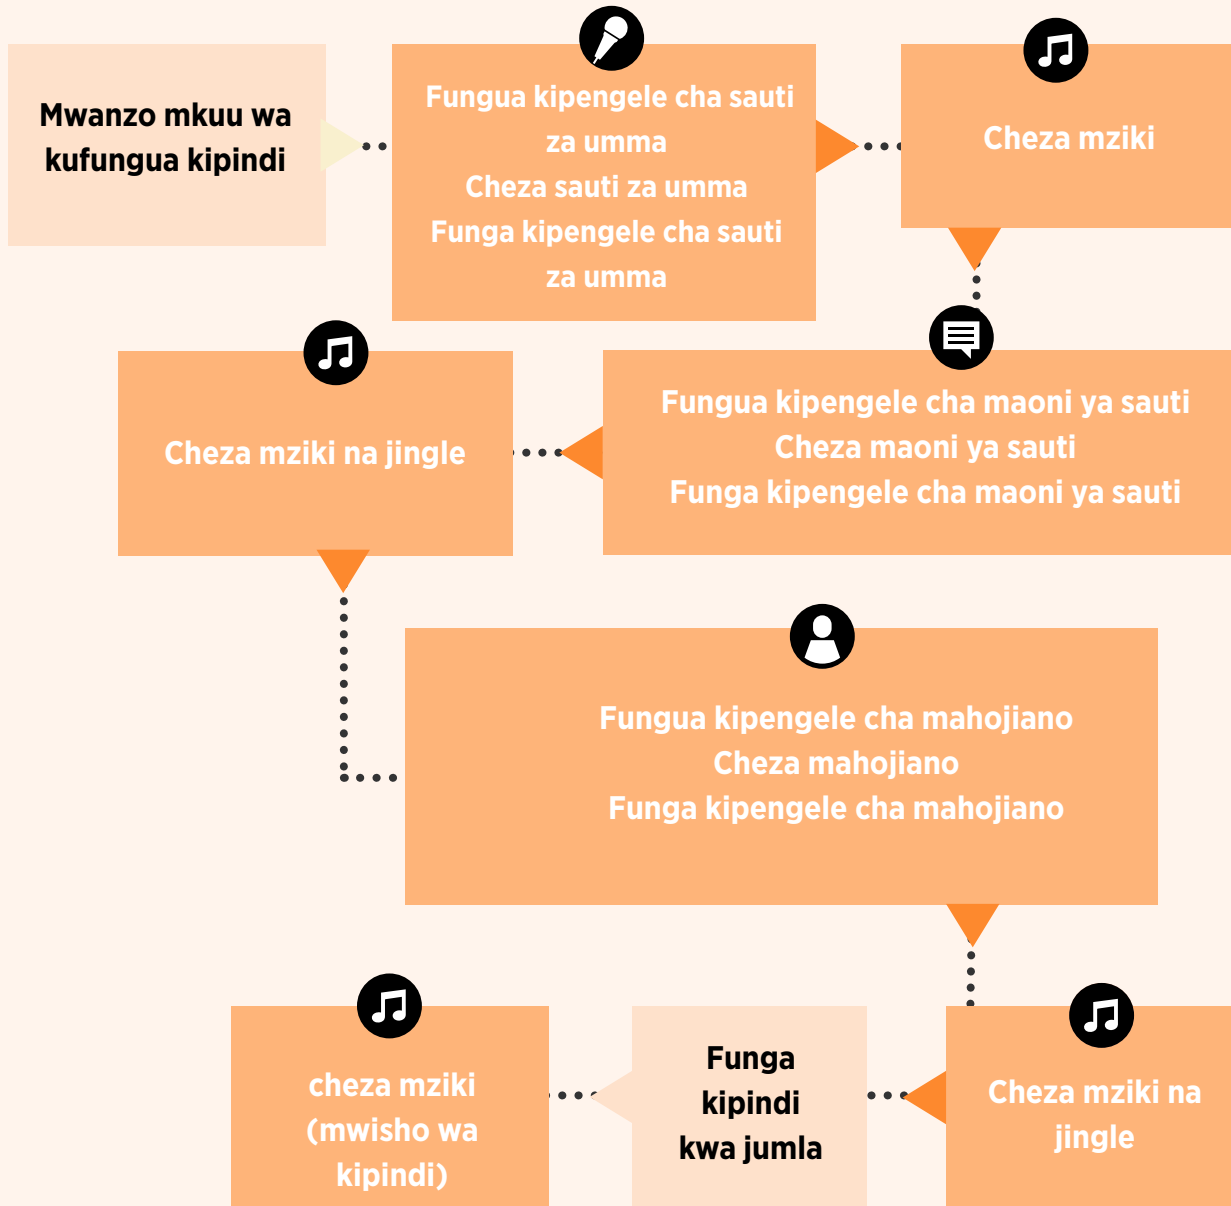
Mwanzo mkuu wa kufungua kipindi

Fungua kipengele cha sauti za umma
Cheza sauti za umma
Funga kipengele cha sauti za umma

Cheza mziki

Fungua kipengele cha maoni ya sauti
Cheza maoni ya sauti
Funga kipengele cha maoni ya sauti

Cheza mziki na jingle

Fungua kipengele cha mahojiano
Cheza mahojiano
Funga kipengele cha mahojiano

Cheza mziki na jingle

Funga kipindi kwa jumla

cheza mziki (mwisho wa kipindi)